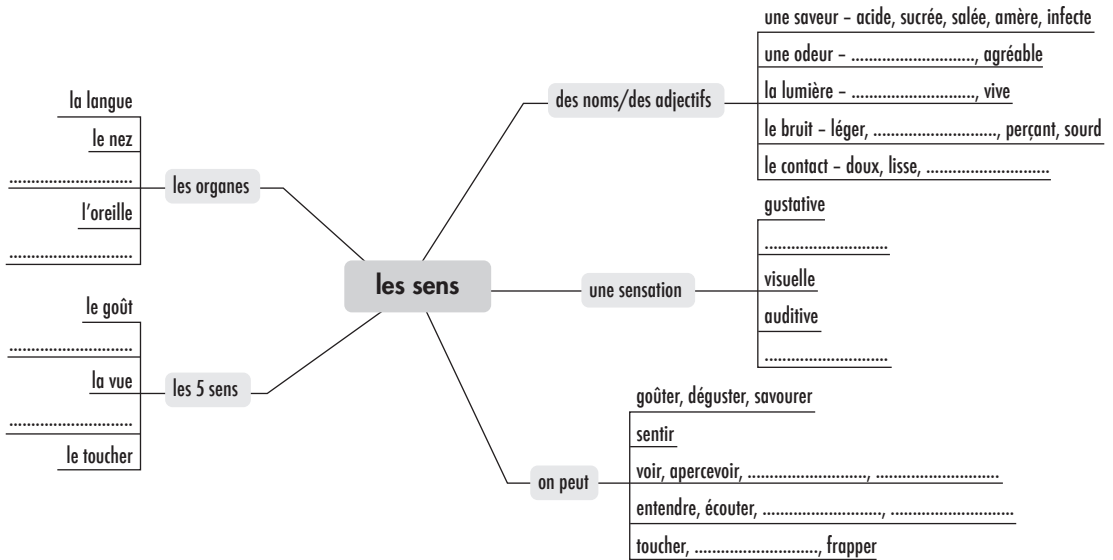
les sens

les organes

la langue

le nez

............................

l'oreille

............................

les 5 sens

le goût

............................

la vue

............................

le toucher

des noms/des adjectifs

une saveur – acide, sucrée, salée, amère, infecte

une odeur – ............................, agréable

la lumière – ............................, vive

le bruit – léger, ............................, perçant, sourd

le contact – doux, lisse, ............................

une sensation

gustative

............................

visuelle

auditive

............................

on peut

goûter, déguster, savourer

sentir

voir, apercevoir, ............................, ............................

entendre, écouter, ............................, ............................

toucher, ............................, frapper